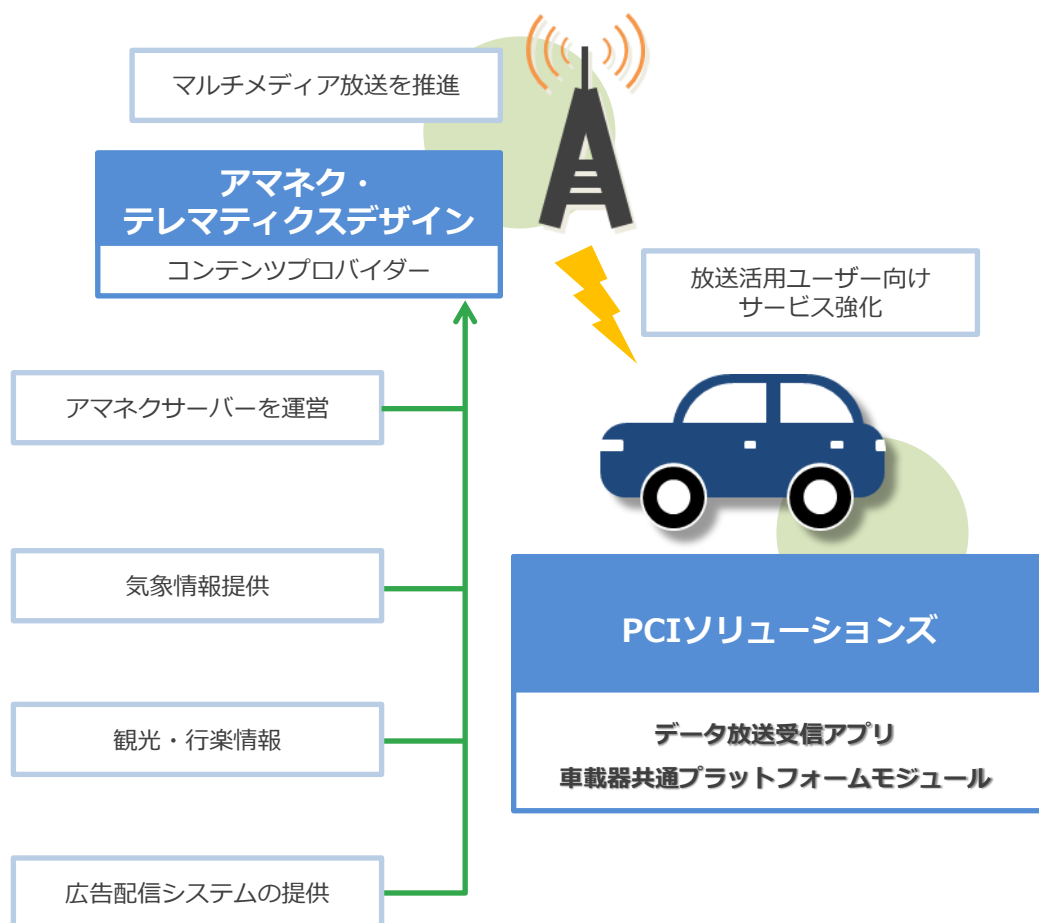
マルチメディア放送を推進

アマネク・テレマティクスデザイン

コンテンツプロバイダー

放送活用ユーザー向けサービス強化

アマネクサーバーを運営

気象情報提供

観光・行楽情報

広告配信システムの提供

PCIソリューションズ

データ放送受信アプリ
車載器共通プラットフォームモジュール